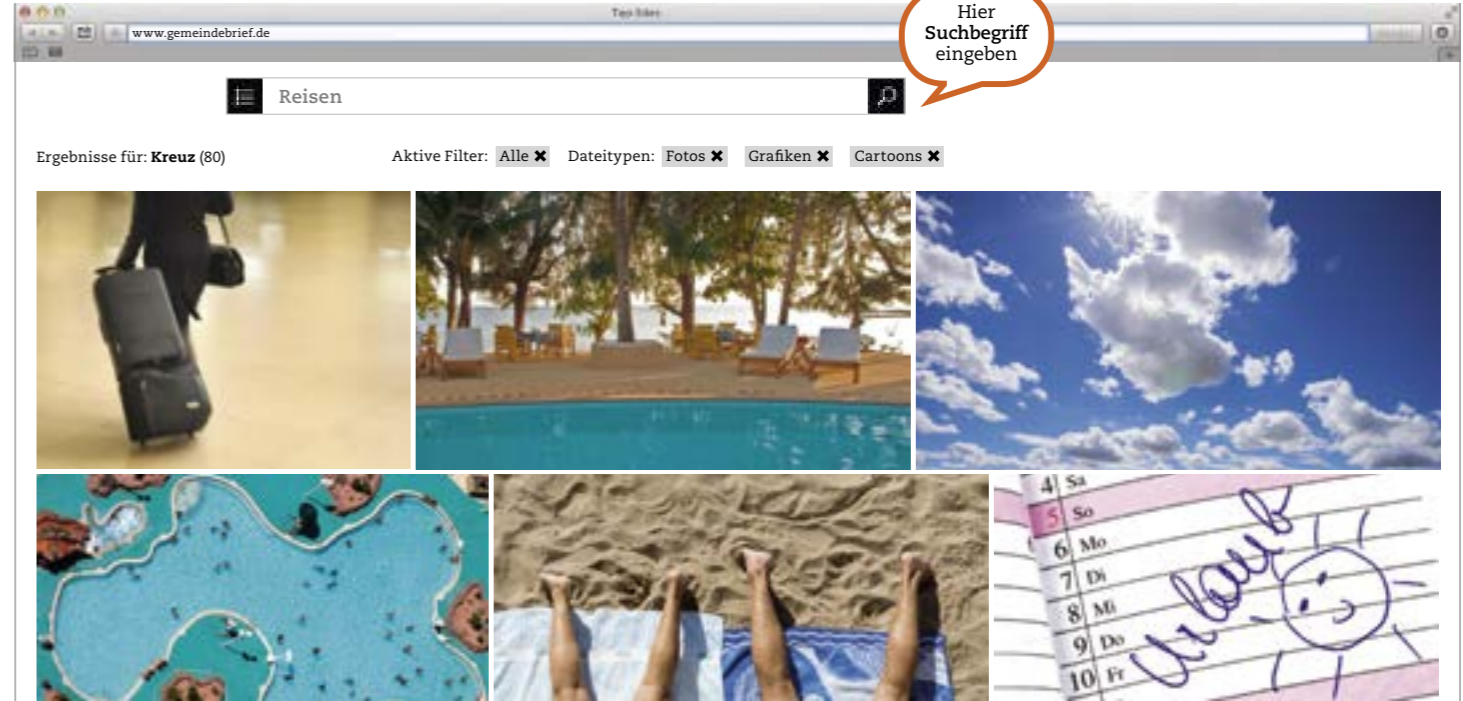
Top Sites

www.gemeindebrief.de

Hier **Suchbegriff** eingeben

Reisen

Ergebnisse für: **Kreuz** (80)

Aktive Filter: Alle ✖ Dateitypen: Fotos ✖ Grafiken ✖ Cartoons ✖

4 Sa
5 So
6 Mo
7 Di
8 Mi
9 Do
10 Fr

Urlaub